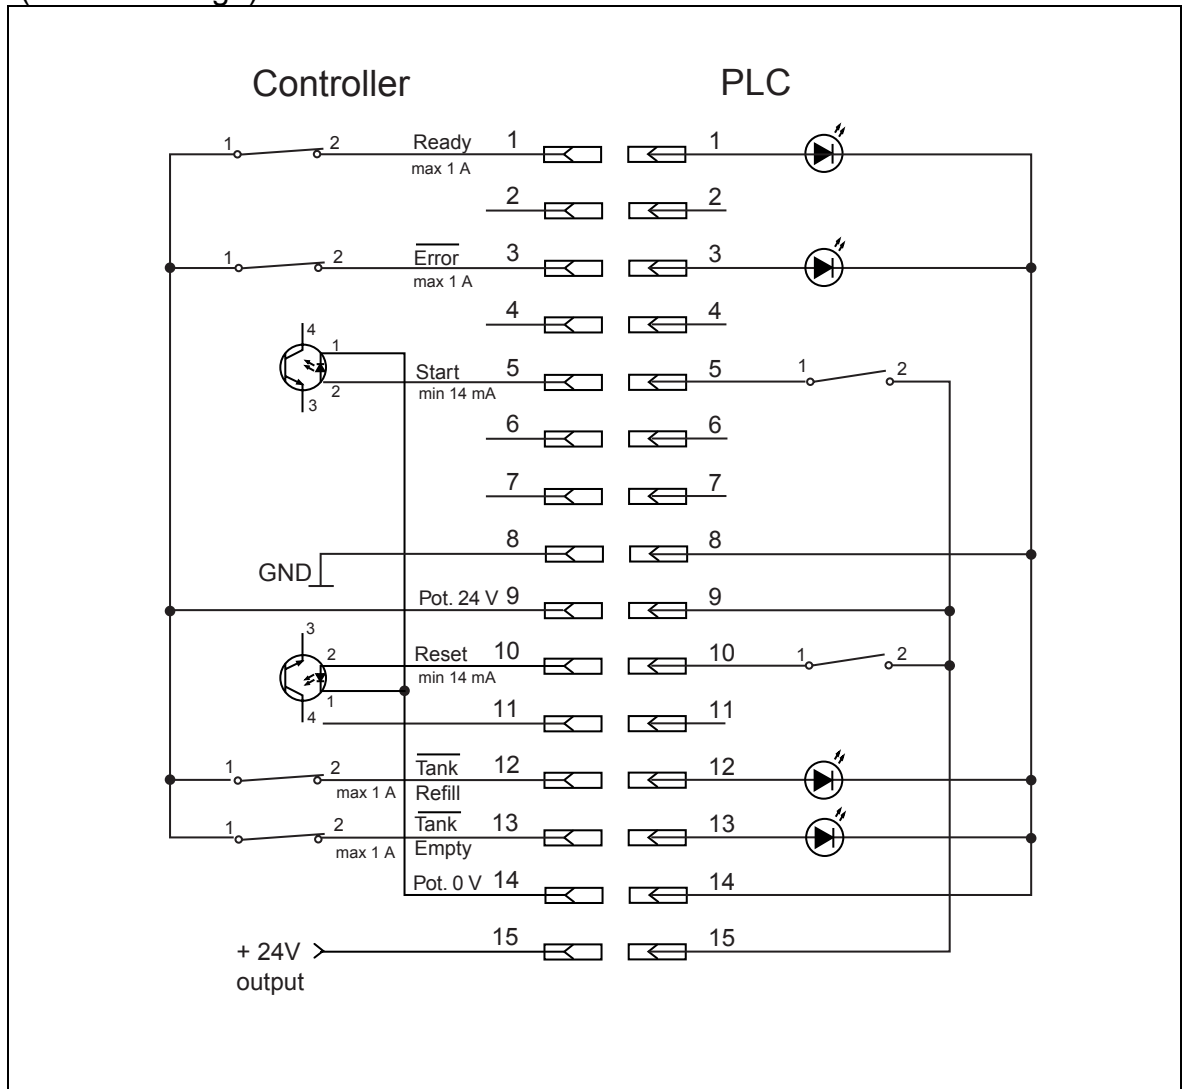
Controller

PLC

1 2 Ready max 1 A 1 1
2 2
1 2 $\overline{\text{Error}}$ max 1 A 3 3
4 4
4 1 2 3 Start min 14 mA 5 5 1 2
6 6
7 7
8 8
GND
Pot. 24 V 9 9
3 2 1 4 Reset min 14 mA 10 10 1 2
11 11
1 2 max 1 A $\overline{\text{Tank}}$ Refill 12 12
1 2 max 1 A $\overline{\text{Tank}}$ Empty 13 13
Pot. 0 V 14 14
+ 24V output 15 15